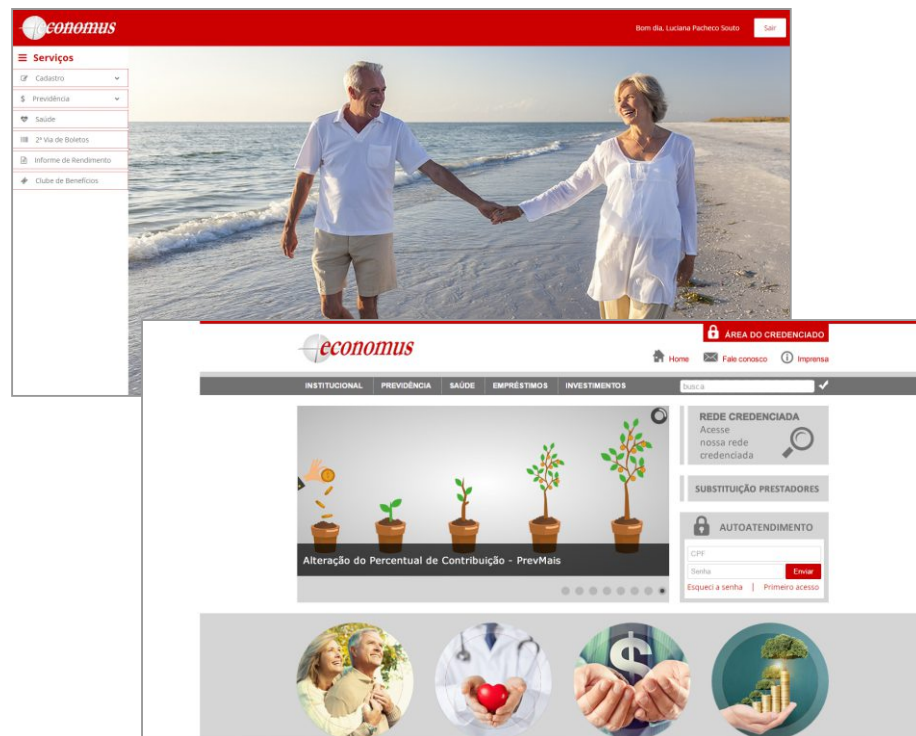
economus

Bom dia, Luciana Pacheco Souto

Sair

Serviços

Cadastro

Previdência

Saúde

2ª Via de Boletos

Informe de Rendimento

Clube de Benefícios

economus

ÁREA DO CREDENCIADO

Home

Fale conosco

Imprensa

INSTITUCIONAL

PREVIDÊNCIA

SAÚDE

EMPRÉSTIMOS

INVESTIMENTOS

busca

REDE CREDENCIADA

Acesse nossa rede credenciada

SUBSTITUIÇÃO PRESTADORES

AUTOATENDIMENTO

CPF

Senha

Enviar

Esqueci a senha | Primeiro acesso

Alteração do Percentual de Contribuição - PrevMais